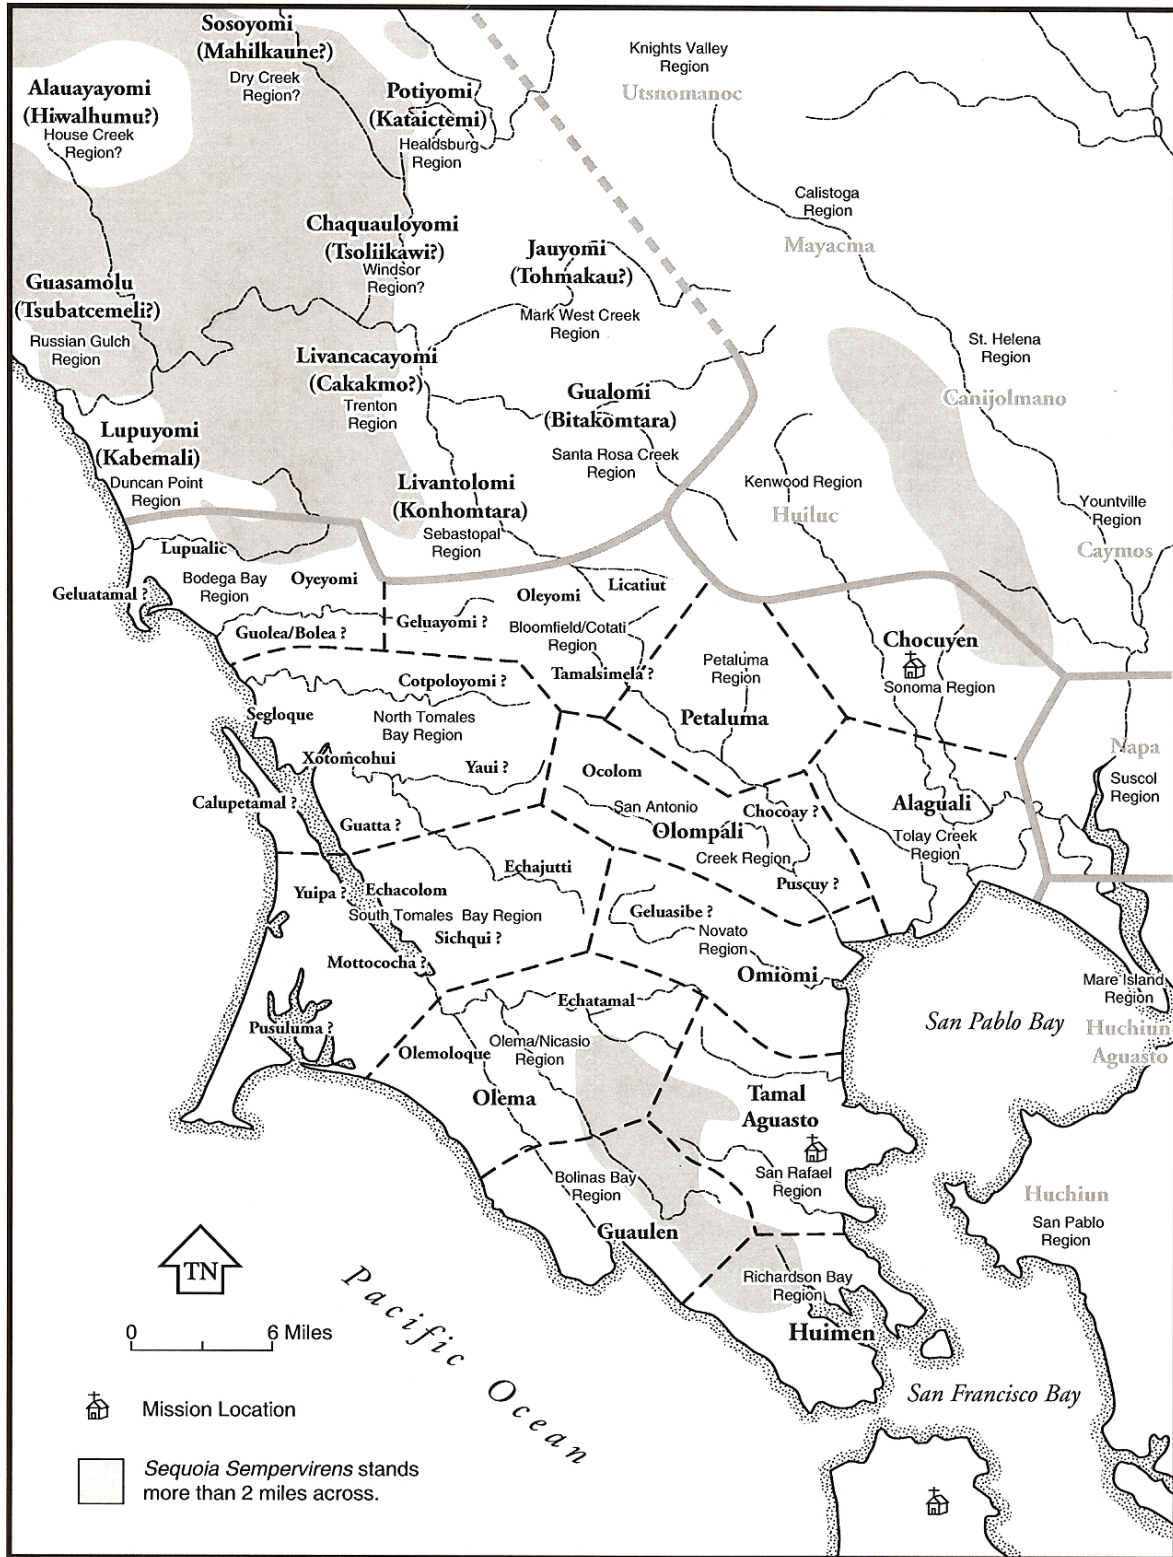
Sosoyomi
(Mahilkaune?)
Dry Creek
Region?

Alauayayomi
(Hiwalhumu?)
House Creek
Region?

Potiyomi
(Kataictemi)
Healdsburg
Region

Knights Valley
Region
Utsnomanoc

Calistoga
Region
Mayacma

Chaquauloyomi
(Tsoliikawi?)
Windsor
Region?

Jauyomi
(Tohmakau?)
Mark West Creek
Region

Guasamolu
(Tsubatcemeli?)
Russian Gulch
Region

Livancacayomi
(Cakakmo?)
Trenton
Region

Gualomi
(Bitakomtara)
Santa Rosa Creek
Region

St. Helena
Region
Canijolmano

Lupuyomi
(Kabemali)
Duncan Point
Region

Livantolomi
(Konhomtara)
Sebastopal
Region

Kenwood Region
Huiluc

Yountville
Region
Caymos

Lupualic
Bodega Bay
Region
Oyeyomi
Geluatamal ?
Licatiut
Oleyomi
Geluayomi ?
Guolea/Bolea ?
Bloomfield/Cotati
Region
Tamalsimela ?
Petaluma
Region
Chocuyen
Sonoma Region
Cotpoloyomi ?
Segloque
North Tomales
Bay Region
Petaluma
Xotomcohui
Yaui ?
Ocolom
Napa
Suscol
Region
Calupetamal ?
San Antonio
Chocoay ?
Alaguali
Olompali
Guatta ?
Tolay Creek
Region
Creek Region
Echajutti
Puscuy ?
Yuipa ?
Echacolom
South Tomales Bay Region
Geluasibe ?
Sichqui ?
Novato
Region
Mottococha ?
Omiomi
Echatamal
Mare Island
Region
Pusuluma ?
San Pablo Bay
Huchiun
Aguasto
Olema/Nicasio
Region
Olemoloque
Olema
Tamal
Aguasto
San Rafael
Region
Bolinas Bay
Region
Huchiun
San Pablo
Region
Guaulen
TN
Pacific Ocean
Richardson Bay
Region
0
6 Miles
Huimen
San Francisco Bay
Mission Location
Sequoia Sempervirens stands more than 2 miles across.